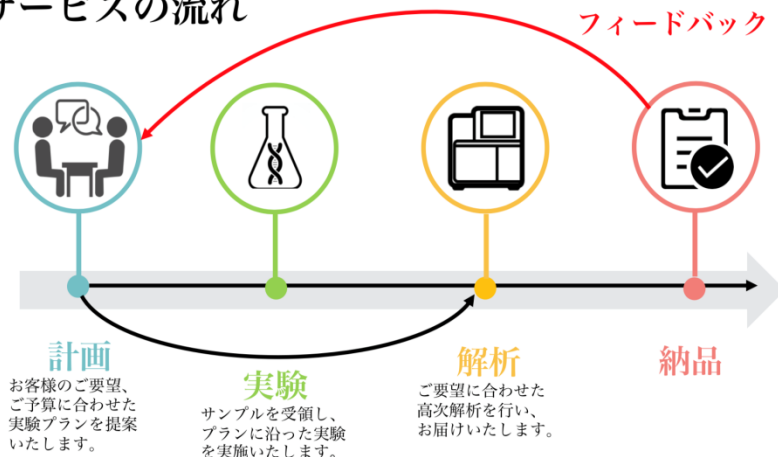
サービスの流れ

フィードバック

計画
お客様のご要望、ご予算に合わせた実験プランを提案いたします。

実験
サンプルを受領し、プランに沿った実験を実施いたします。

解析
ご要望に合わせた高次解析を行い、お届けいたします。

納品